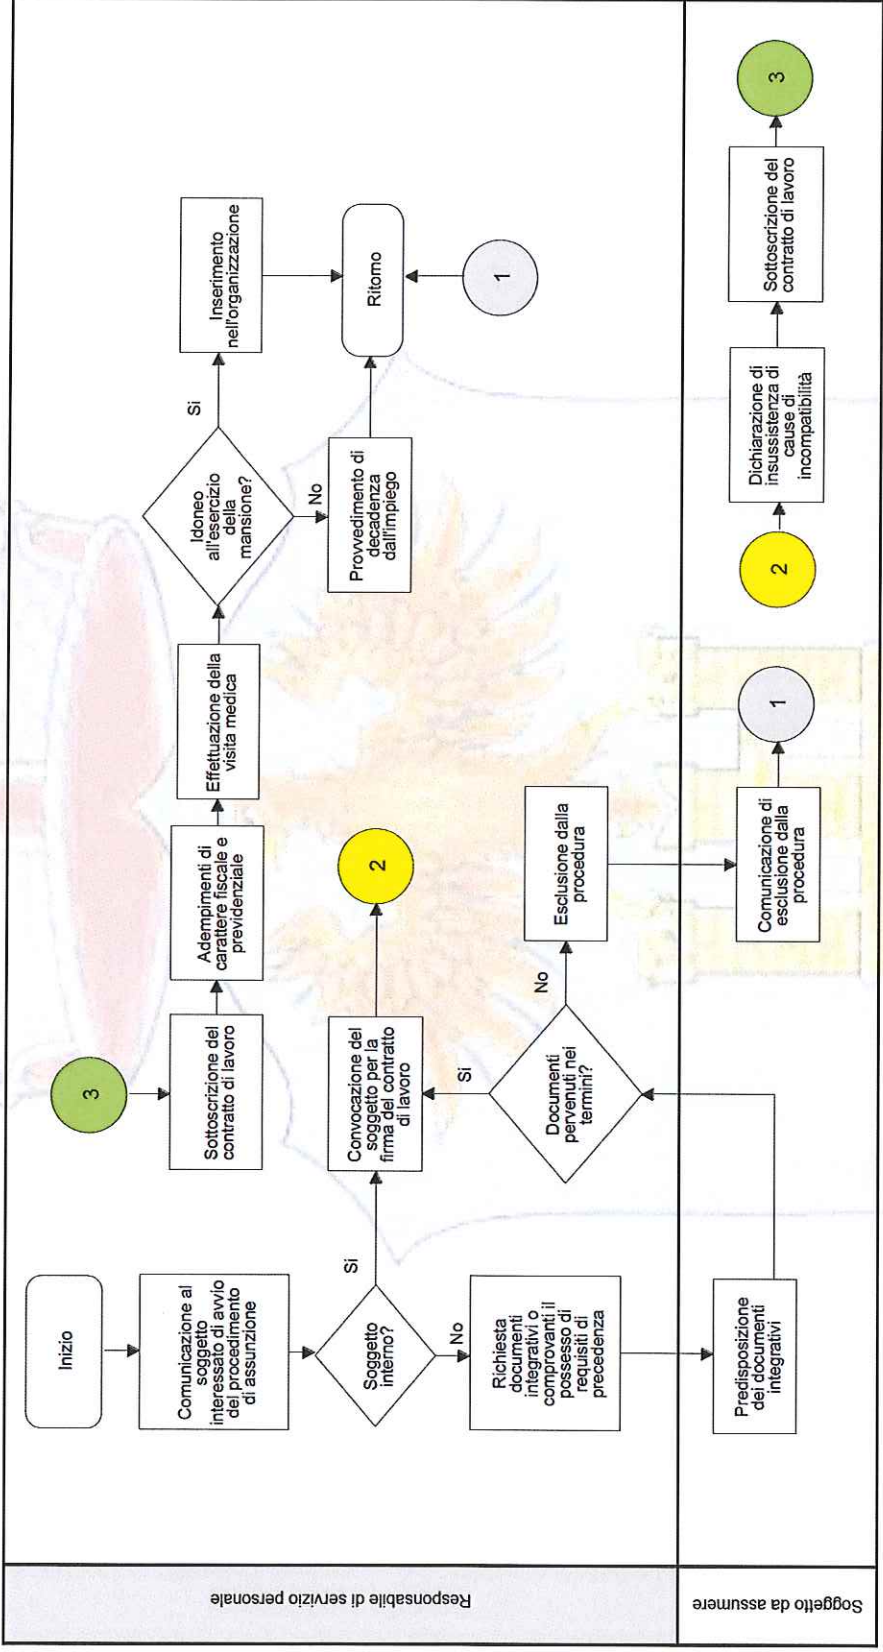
Responsabile di servizio personale

Soggetto da assumere

Inizio

Comunicazione al soggetto interessato di avvio del procedimento di assunzione

Soggetto interno?

Si

No

Richiesta documenti integrativi o comprovanti il possesso di requisiti di precedenza

Predisposizione dei documenti integrativi

Documenti pervenuti nei termini?

Si

No

Convocazione del soggetto per la firma del contratto di lavoro

2

Esclusione dalla procedura

Comunicazione di esclusione dalla procedura

1

3

Sottoscrizione del contratto di lavoro

Adempimenti di carattere fiscale e previdenziale

Effettuazione della visita medica

Idoneo all'esercizio della mansione?

Si

No

Inserimento nell'organizzazione

Provvedimento di decadenza dall'impiego

Ritorno

1

2

Dichiarazione di insussistenza di cause di incompatibilità

Sottoscrizione del contratto di lavoro

3